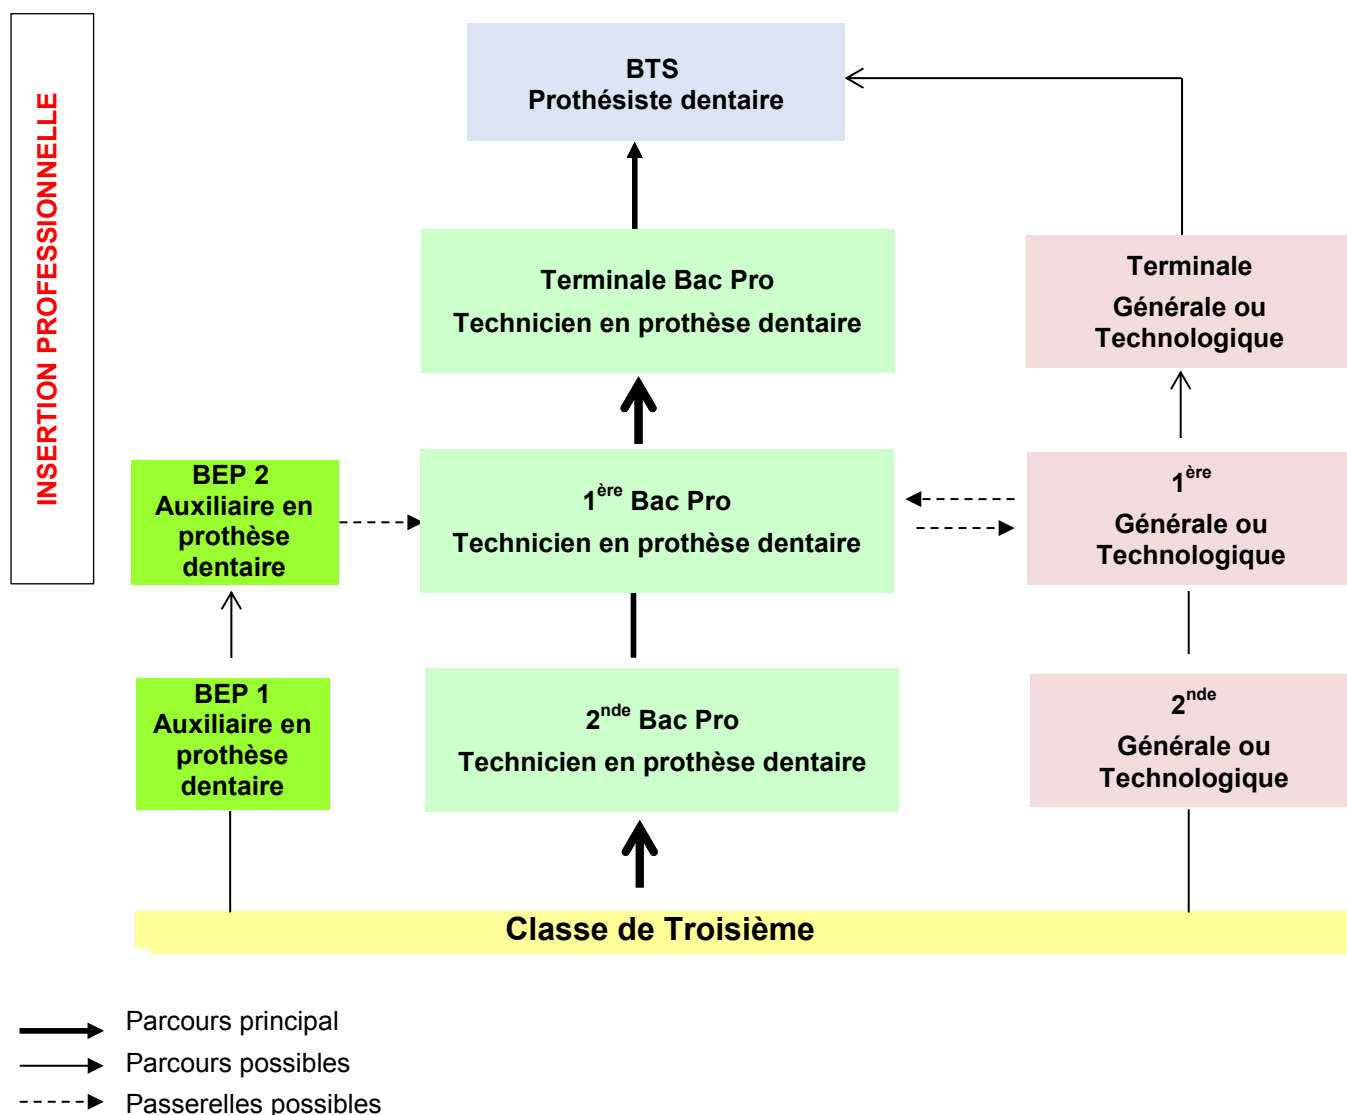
INSERTION PROFESSIONNELLE

BTS
Prothésiste dentaire

Terminale Bac Pro
Technicien en prothèse dentaire

Terminale
Générale ou Technologique

BEP 2
Auxiliaire en prothèse dentaire

$1^{ère}$ Bac Pro
Technicien en prothèse dentaire

$1^{ère}$
Générale ou Technologique

BEP 1
Auxiliaire en prothèse dentaire

$2^{nde}$ Bac Pro
Technicien en prothèse dentaire

$2^{nde}$
Générale ou Technologique

Classe de Troisième

Parcours principal
Parcours possibles
Passerelles possibles